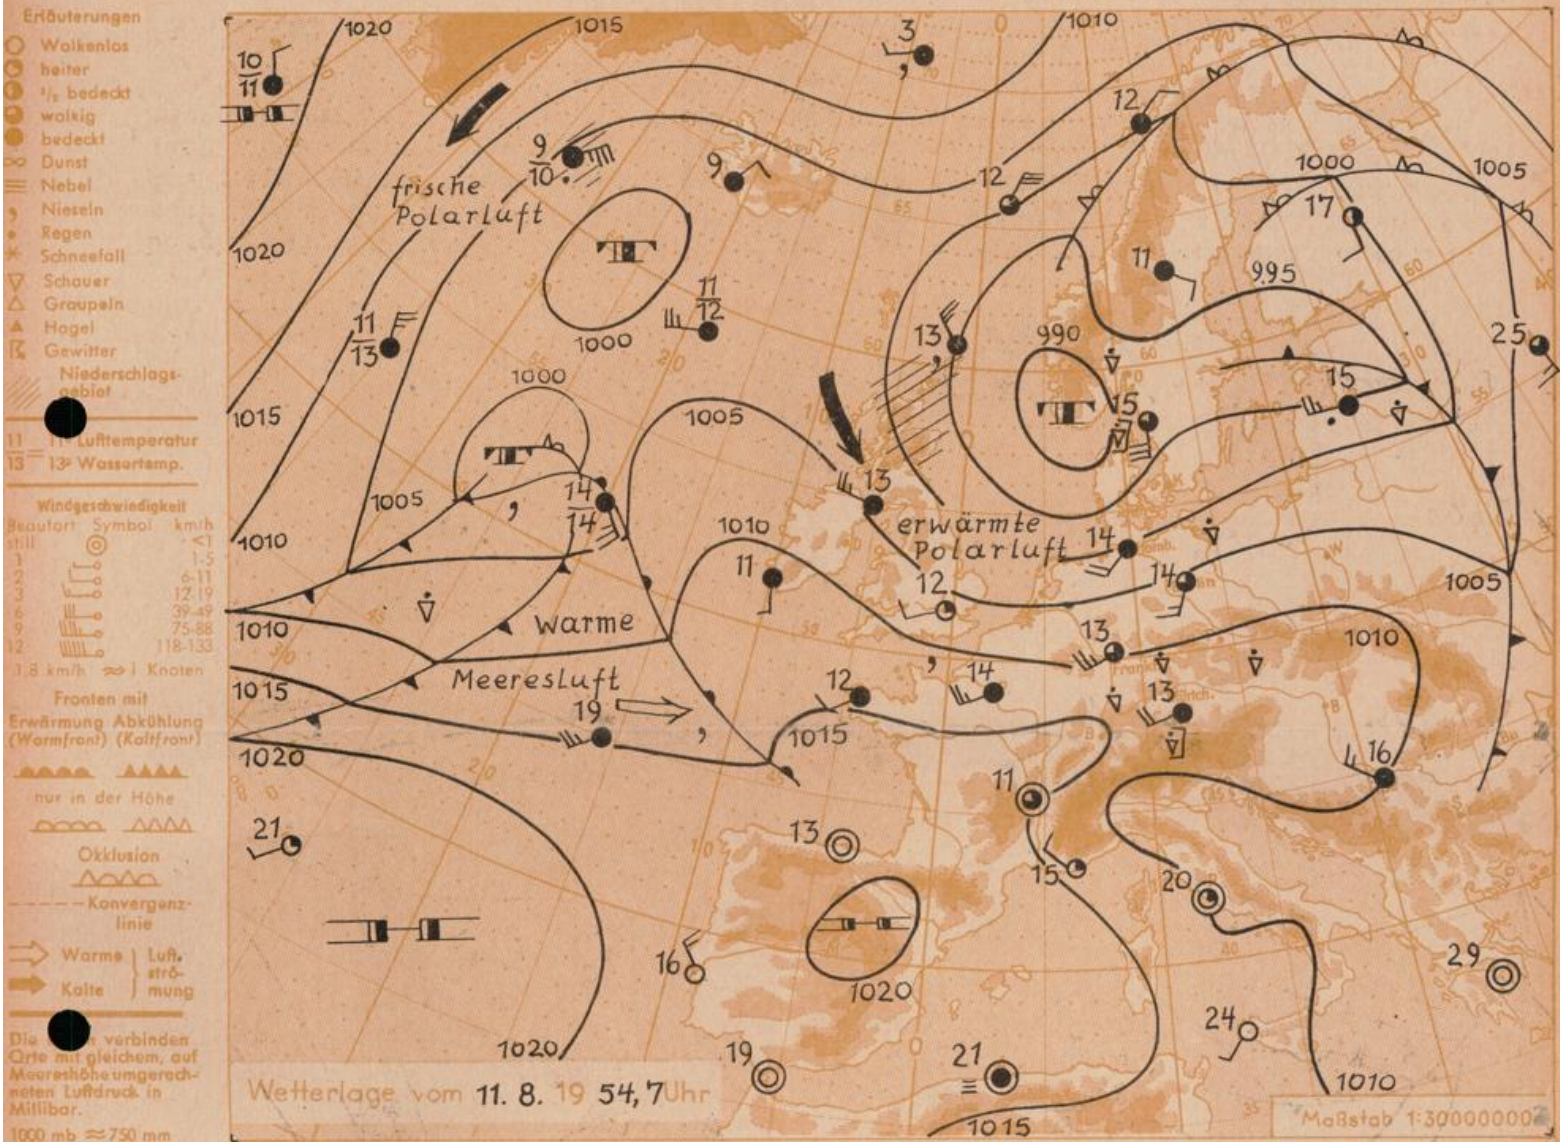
Erläuterungen
wolkenlos
heiter
$^1/_2$ bedeckt
wolkig
bedeckt
Dunst
Nebel
Nieseln
Regen
Schneefall
Schauer
Graupeln
Hagel
Gewitter
Niederschlagsgebiet
11 Lufttemperatur
13 13° Wassertemp.
Windgeschwindigkeit
Beaufort Symbol km/h
still <1
1 1-5
2 6-11
3 12-19
6 39-49
9 75-88
12 118-133
1,8 km/h ≈ 1 Knoten
Fronten mit
Erwärmung Abkühlung
(Warmfront) (Kaltfront)
nur in der Höhe
Okklusion
Konvergenzlinie
Warme Kalte Luftströmung
Die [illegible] verbinden Orte mit gleichem, auf Meereshöhe umgerechneten Luftdruck in Millibar.
1000 mb ≈ 750 mm

1020
1015
1010
1005
1000
995
990
1020
1015
1010
1005
1000
1005
1010
1010
1015
1020
1015
1010
1020
1015
1020
1010
1005
1000
1005
1010
1005
1010
1015
1020
1010

frische Polarluft
Warme Meeresluft
erwärmte Polarluft

$\frac{10}{11}$
3
$\frac{9}{10}$
9
12
12
17
11
$\frac{11}{12}$
$\frac{11}{13}$
13
15
15
25
$\frac{14}{14}$
13
14
14
11
12
13
12
19
14
13
16
11
21
13
15
20
16
29
24
19
21

Wetterlage vom 11. 8. 19 54, 7Uhr
Maßstab 1:30000000